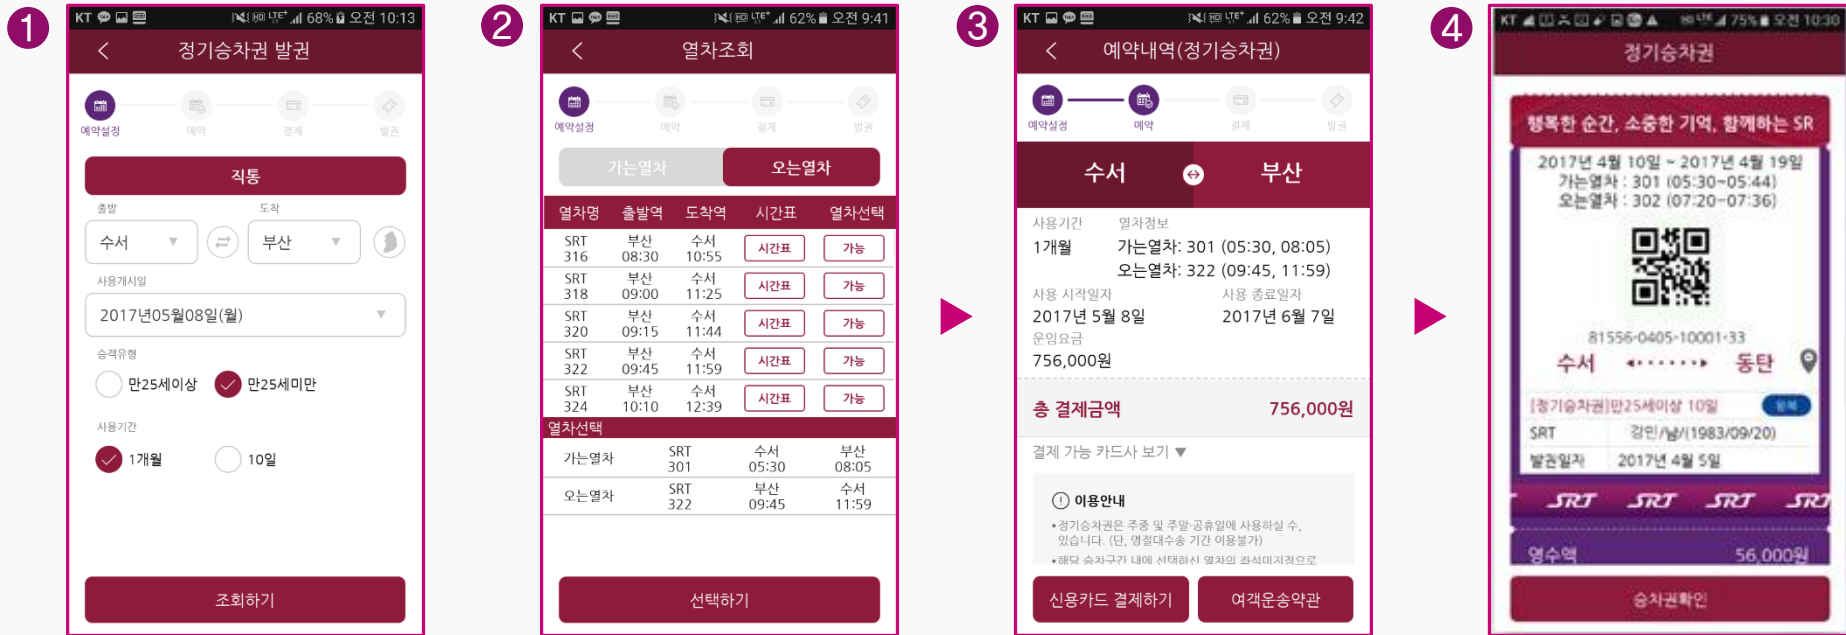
1

KT 68% 오전 10:13

정기승차권 발권

예약설정 예약 결제 발권

직통

출발 도착

수서 부산

사용개시일

2017년05월08일(월)

승객유형

만25세이상 만25세미만

사용기간

1개월 10일

조회하기

2

KT 62% 오전 9:41

열차조회

예약설정 예약 결제 발권

가는열차 오는열차

| 열차명 | 출발역 | 도착역 | 시간표 | 열차선택 |
|---|---|---|---|---|
| SRT 316 | 부산 08:30 | 수서 10:55 | 시간표 | 가능 |
| SRT 318 | 부산 09:00 | 수서 11:25 | 시간표 | 가능 |
| SRT 320 | 부산 09:15 | 수서 11:44 | 시간표 | 가능 |
| SRT 322 | 부산 09:45 | 수서 11:59 | 시간표 | 가능 |
| SRT 324 | 부산 10:10 | 수서 12:39 | 시간표 | 가능 |

열차선택

| 가는열차 | SRT 301 | 수서 05:30 | 부산 08:05 |
|---|---|---|---|
| 오는열차 | SRT 322 | 부산 09:45 | 수서 11:59 |

선택하기

3

KT 62% 오전 9:42

예약내역(정기승차권)

예약설정 예약 결제 발권

수서 부산

사용기간 열차정보

1개월 가는열차: 301 (05:30, 08:05) 오는열차: 322 (09:45, 11:59)

사용 시작일자 사용 종료일자

2017년 5월 8일 2017년 6월 7일

운임요금

756,000원

총 결제금액 756,000원

결제 가능 카드사 보기 ▼

이용안내

• 정기승차권은 주중 및 주말·공휴일에 사용하실 수 있습니다. (단, 명절대수송 기간 이용불가)

• 해당 승차구간 내에 선택하신 열차의 좌석미지정으로

신용카드 결제하기 여객운송약관

4

KT 75% 오전 10:30

정기승차권

행복한 순간, 소중한 기억, 함께하는 SR

2017년 4월 10일 ~ 2017년 4월 19일
가는열차 : 301 (05:30~05:44)
오는열차 : 302 (07:20~07:36)

81556-0405-10001-33

수서 동탄

[정기승차권]만25세이상 10일

SRT 강민/남/(1983/09/20)

발권일자 2017년 4월 5일

SRT SRT SRT SRT

영수액 56,000원

승차권확인